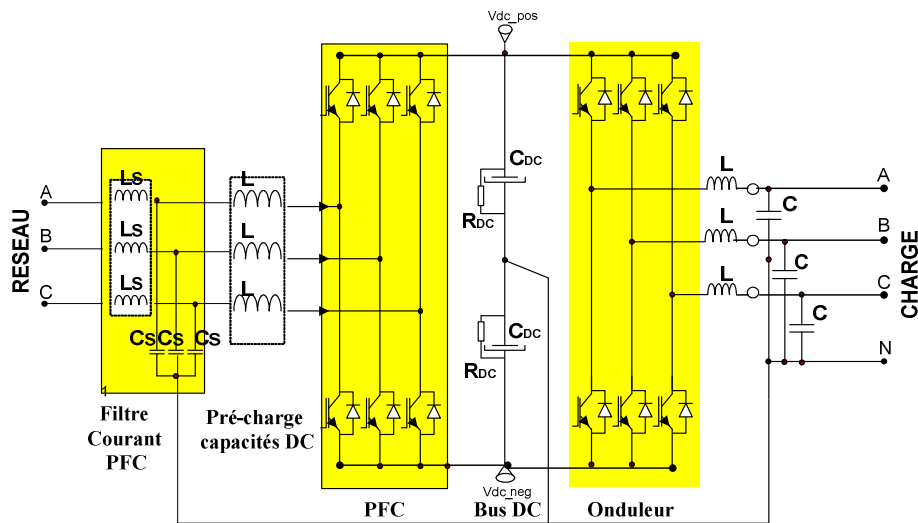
Vdc_pos

RESEAU

A

B

C

Ls

Ls

Ls

CsCsCs

1

Filtre Courant PFC

L

L

L

Pré-charge capacités DC

PFC

$C_{DC}$

$R_{DC}$

$C_{DC}$

$R_{DC}$

Vdc_neg

Bus DC

Onduleur

L

L

L

C

C

C

A

B

C

N

CHARGE